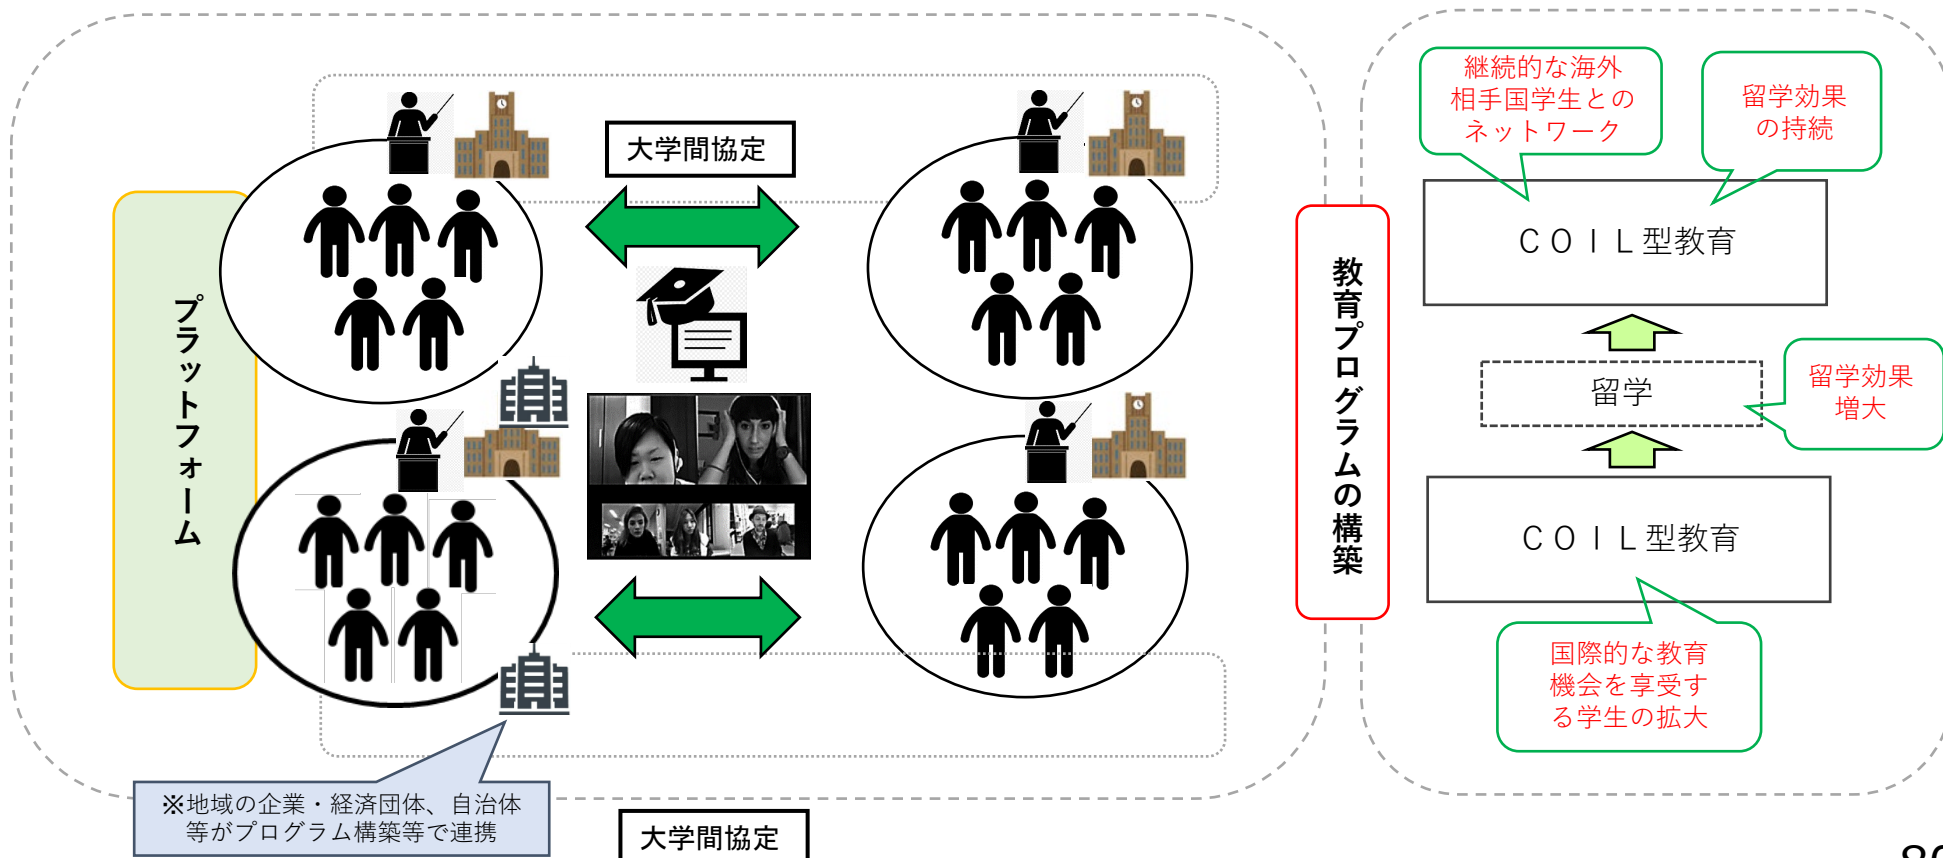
プラットフォーム

大学間協定

※地域の企業・経済団体、自治体等がプログラム構築等で連携

大学間協定

教育プログラムの構築

継続的な海外相手国学生とのネットワーク

留学効果の持続

ＣＯＩＬ型教育

留学

留学効果増大

ＣＯＩＬ型教育

国際的な教育機会を享受する学生の拡大

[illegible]